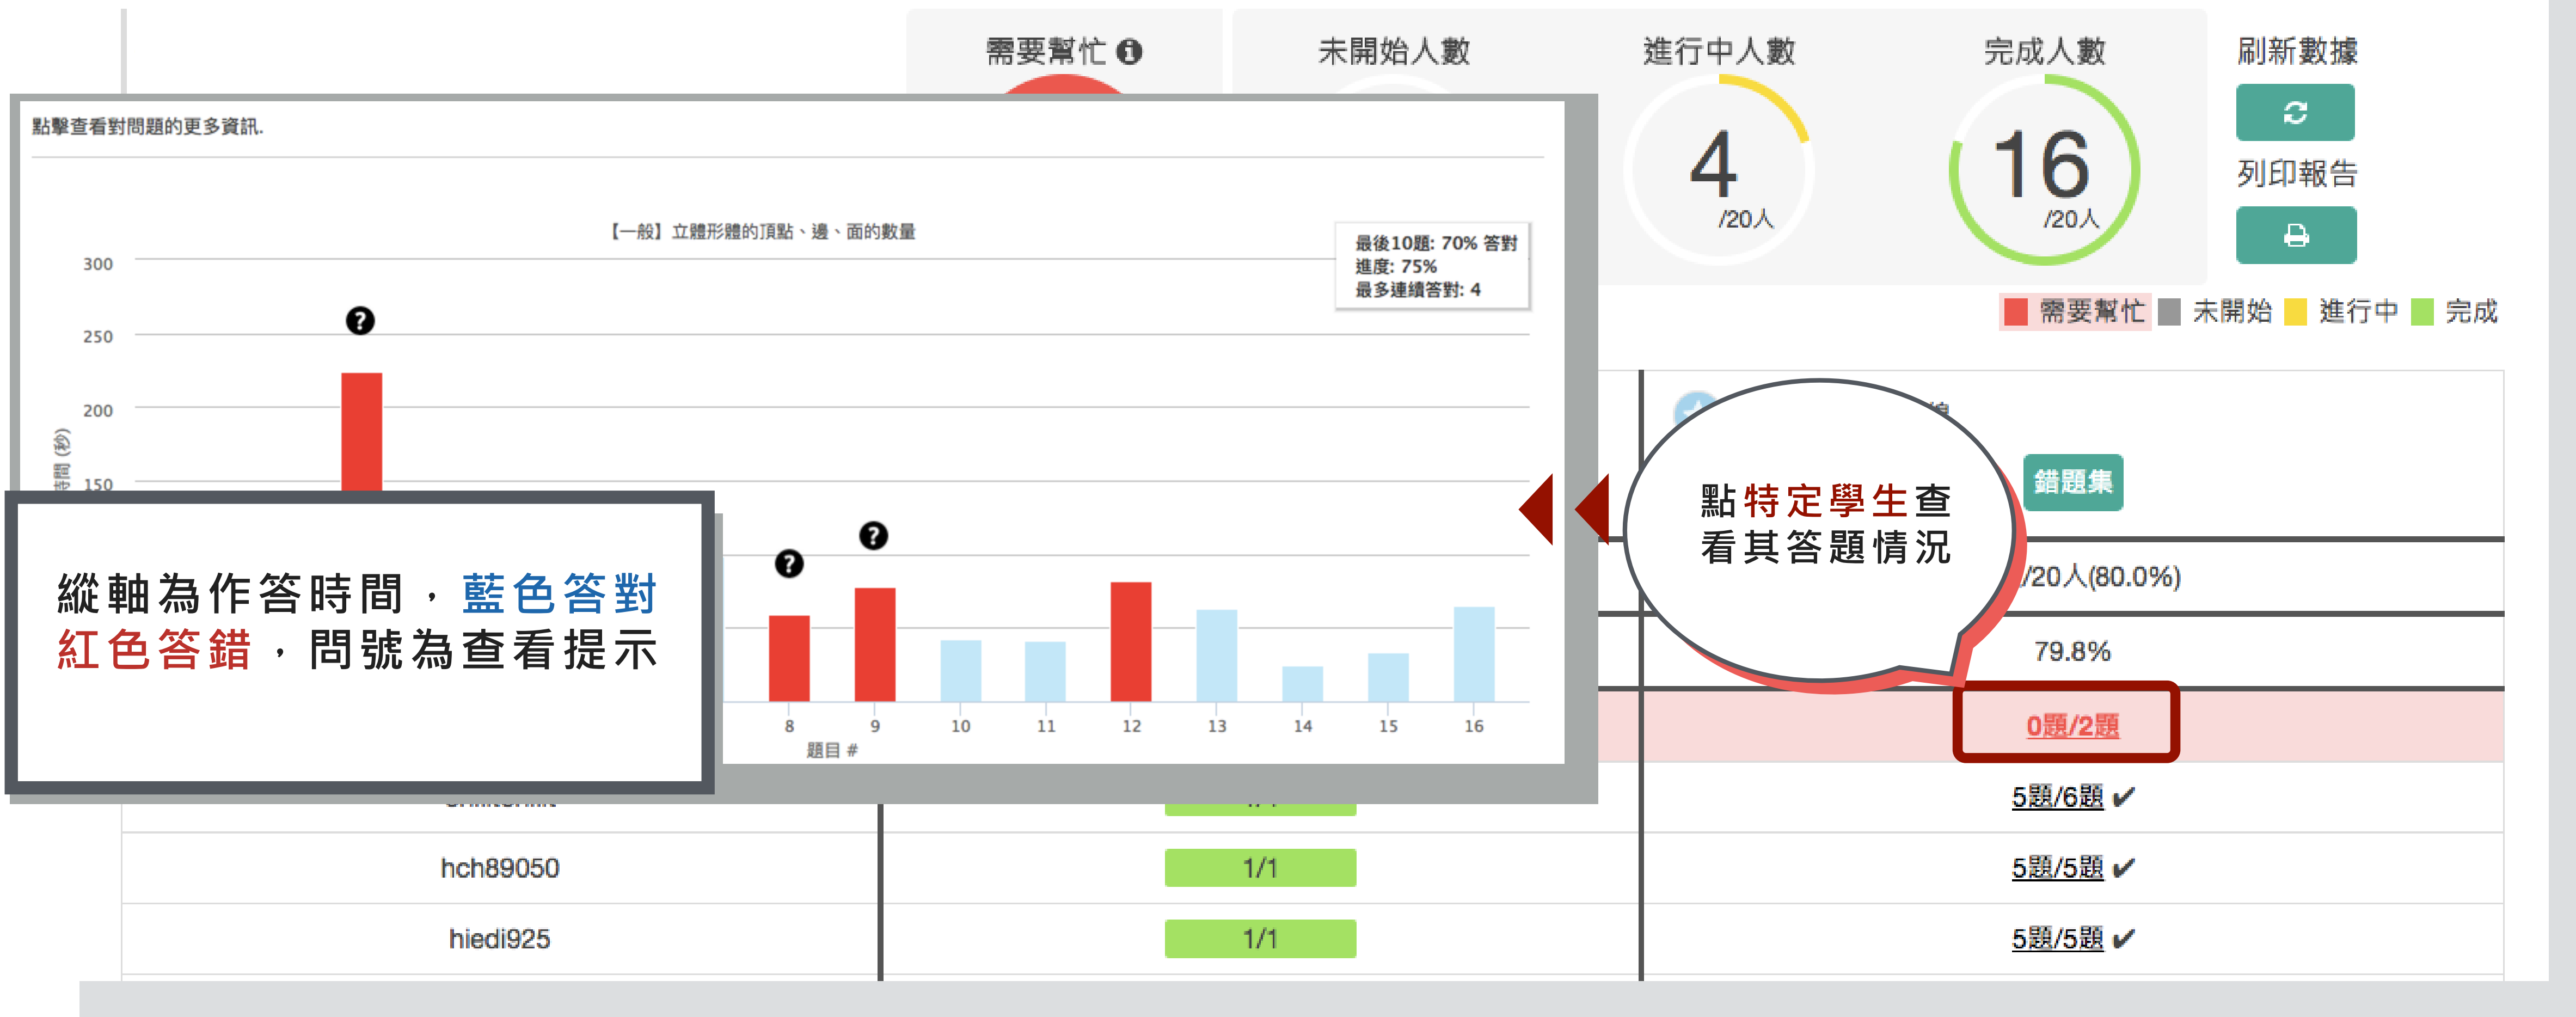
需要幫忙 未開始人數 進行中人數 完成人數 刷新數據

4 /20人

16 /20人

列印報告

需要幫忙 未開始 進行中 完成

點擊查看對問題的更多資訊.

【一般】立體形體的頂點、邊、面的數量

最後10題: 70% 答對
進度: 75%
最多連續答對: 4

300
250
200
150

時間 (秒)

8 9 10 11 12 13 14 15 16

題目 #

縱軸為作答時間，藍色答對紅色答錯，問號為查看提示

點特定學生查看其答題情況

錯題集

/20人(80.0%)

79.8%

0題/2題

5題/6題 ✔

| hch89050 | 1/1 | 5題/5題 ✔ |
|---|---|---|
| hiedi925 | 1/1 | 5題/5題 ✔ |